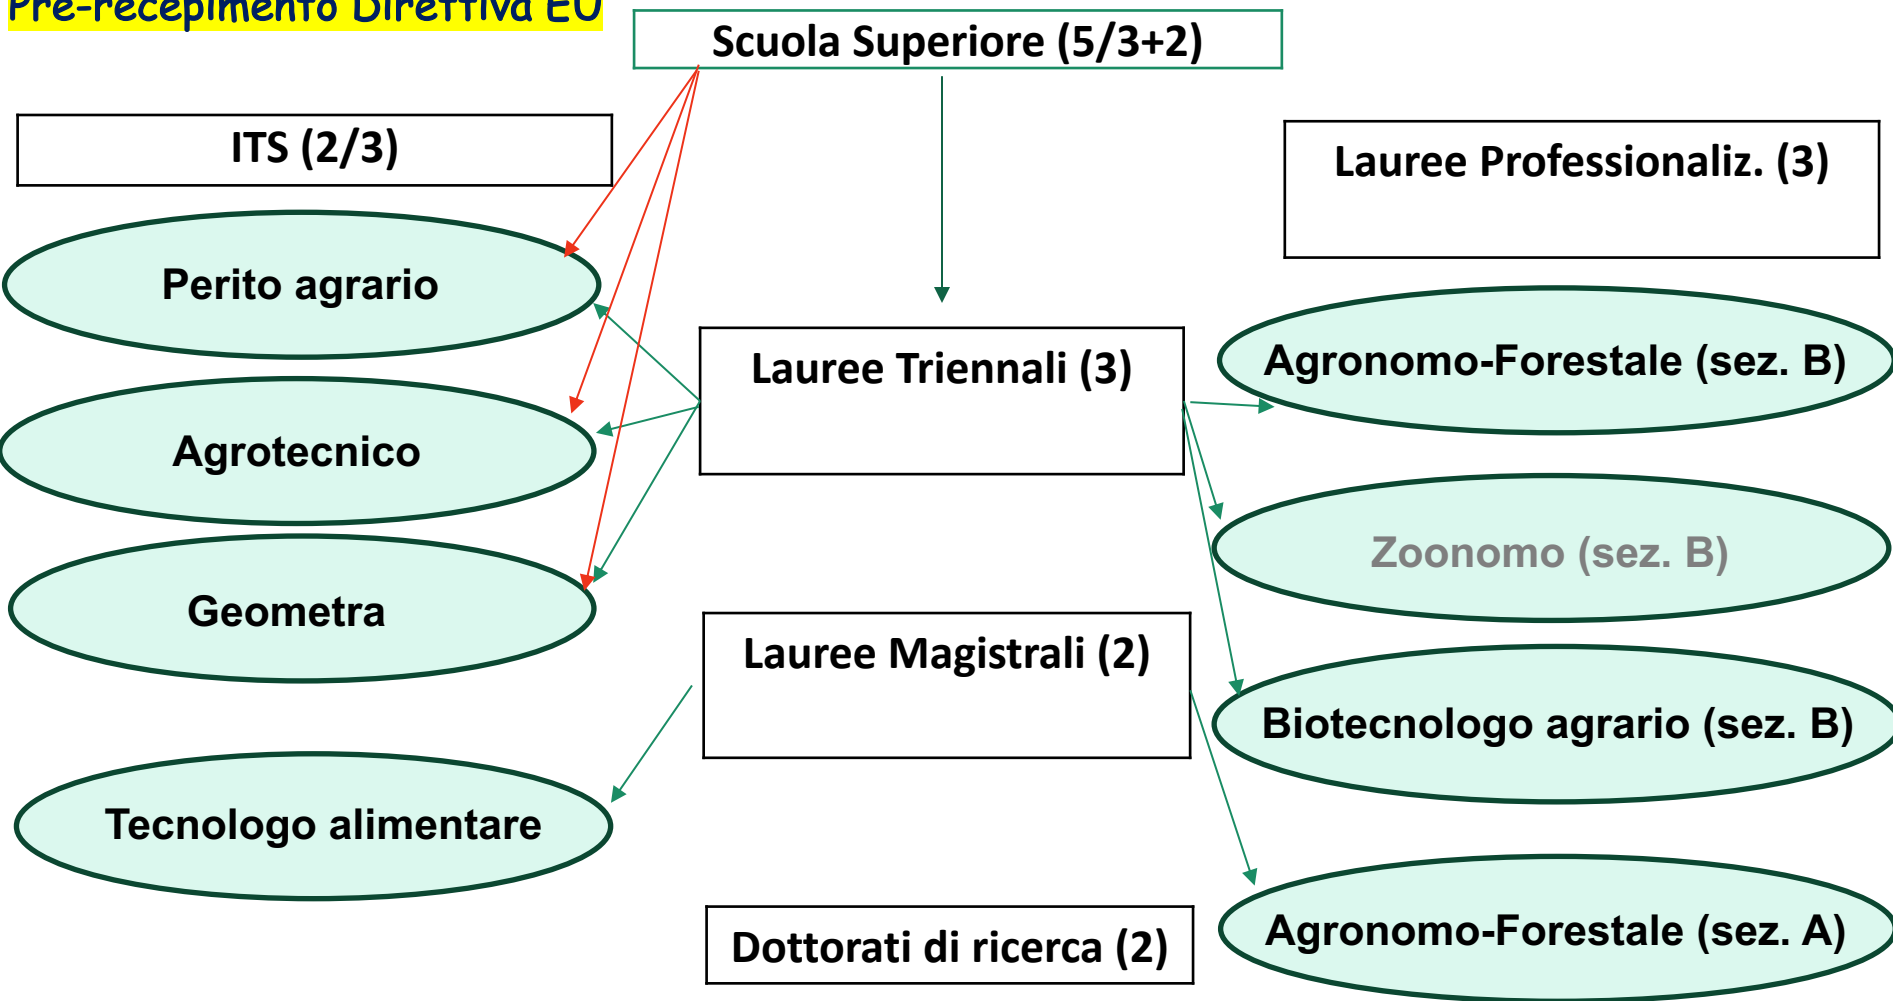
Pre-recepimento Direttiva EU

Scuola Superiore (5/3+2)

ITS (2/3)

Lauree Professionaliz. (3)

Perito agrario

Lauree Triennali (3)

Agronomo-Forestale (sez. B)

Agrotecnico

Zoonomo (sez. B)

Geometra

Lauree Magistrali (2)

Biotecnologo agrario (sez. B)

Tecnologo alimentare

Dottorati di ricerca (2)

Agronomo-Forestale (sez. A)